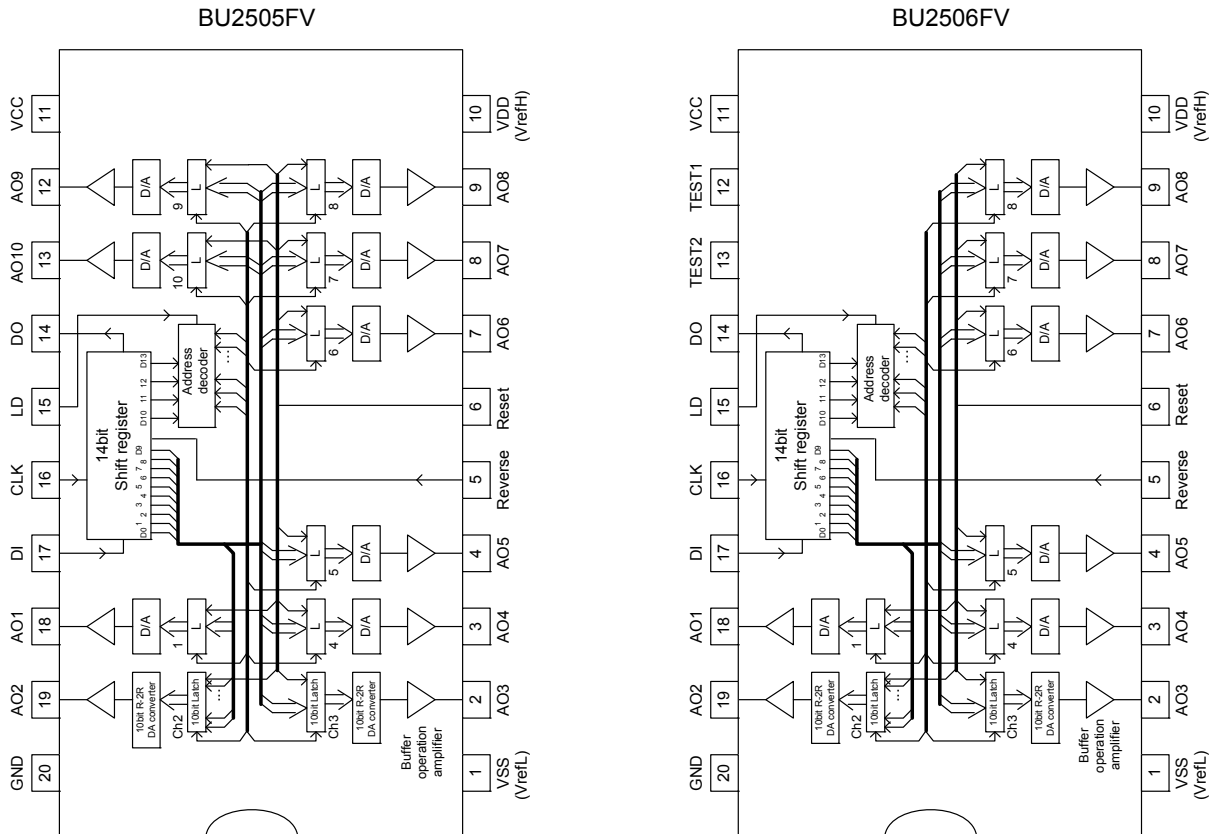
BU2505FV

VCC 11
AO9 12
AO10 13
DO 14
LD 15
CLK 16
DI 17
AO1 18
AO2 19
GND 20

10 VDD (VrefH)
9 AO8
8 AO7
7 AO6
6 Reset
5 Reverse
4 AO5
3 AO4
2 AO3
1 VSS (VrefL)

D/A
L
9
D/A
L
10
L
8
D/A
L
7
D/A
L
6
D/A
Address decoder
...
D13 12 11 D10
14bit Shift register
D9 8 7 6 5 4 3 2 1 D0
L
5
D/A
D/A
L
1
L
4
D/A
10bit R-2R DA converter
10bit Latch
Ch2
...
10bit Latch
Ch3
10bit R-2R DA converter
Buffer operation amplifier

BU2506FV

VCC 11
TEST1 12
TEST2 13
DO 14
LD 15
CLK 16
DI 17
AO1 18
AO2 19
GND 20

10 VDD (VrefH)
9 AO8
8 AO7
7 AO6
6 Reset
5 Reverse
4 AO5
3 AO4
2 AO3
1 VSS (VrefL)

L
8
D/A
L
7
D/A
L
6
D/A
Address decoder
...
D13 12 11 D10
14bit Shift register
D9 8 7 6 5 4 3 2 1 D0
L
5
D/A
D/A
L
1
L
4
D/A
10bit R-2R DA converter
10bit Latch
Ch2
...
10bit Latch
Ch3
10bit R-2R DA converter
Buffer operation amplifier